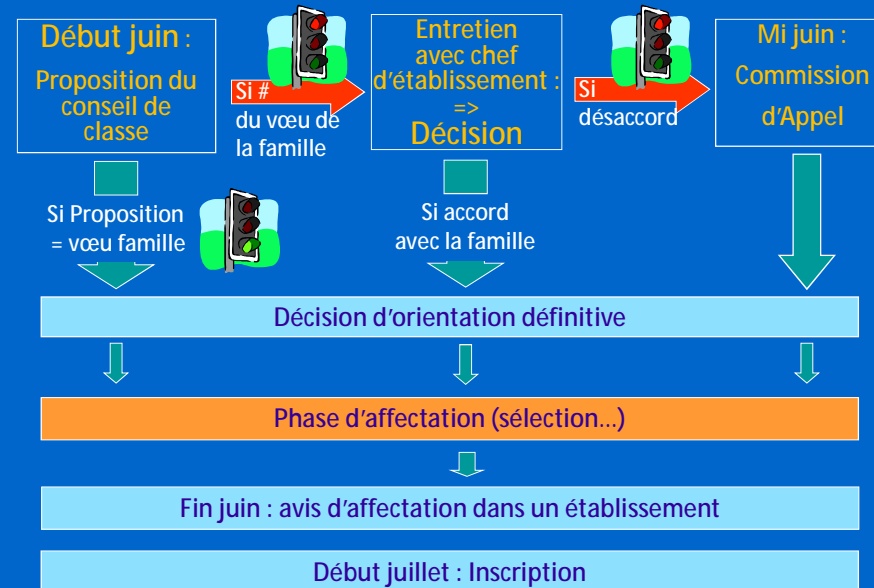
Début juin :

Proposition du conseil de classe

Si #

du vœu de la famille

Entretien avec chef d'établissement : => Décision

Si

désaccord

Mi juin : Commission d'Appel

Si Proposition = vœu famille

Si accord avec la famille

Décision d'orientation définitive

Phase d'affectation (sélection…)

Fin juin : avis d'affectation dans un établissement

Début juillet : Inscription